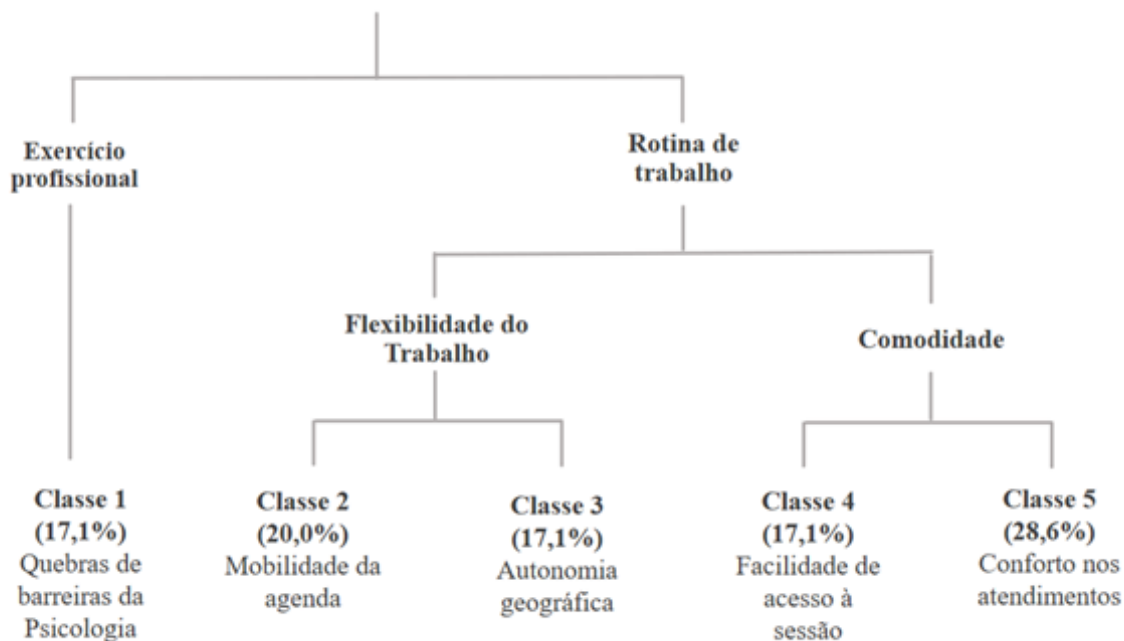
Exercício profissional

Rotina de trabalho

Flexibilidade do Trabalho

Comodidade

Classe 1
(17,1%)
Quebras de barreiras da Psicologia

Classe 2
(20,0%)
Mobilidade da agenda

Classe 3
(17,1%)
Autonomia geográfica

Classe 4
(17,1%)
Facilidade de acesso à sessão

Classe 5
(28,6%)
Conforto nos atendimentos